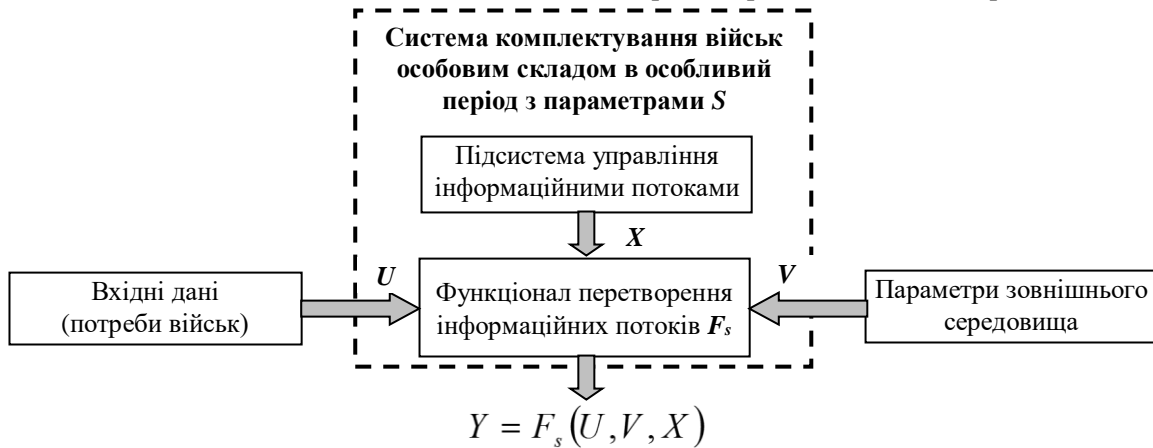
Система комплектування військ особовим складом в особливий період з параметрами $S$

Підсистема управління інформаційними потоками

$X$

$U$

$V$

Вхідні дані (потреби військ)

Функціонал перетворення інформаційних потоків $F_s$

Параметри зовнішнього середовища

$Y = F_s(U, V, X)$